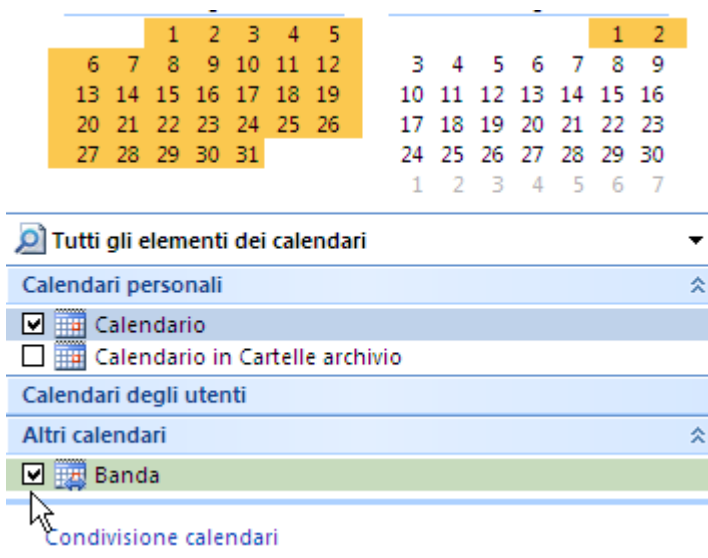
| | | | | | | |
|---|---|---|---|---|---|---|
| | | 1 | 2 | 3 | 4 | 5 |
| 6 | 7 | 8 | 9 | 10 | 11 | 12 |
| 13 | 14 | 15 | 16 | 17 | 18 | 19 |
| 20 | 21 | 22 | 23 | 24 | 25 | 26 |
| 27 | 28 | 29 | 30 | 31 | | |

| | | | | | | |
|---|---|---|---|---|---|---|
| | | | | | 1 | 2 |
| 3 | 4 | 5 | 6 | 7 | 8 | 9 |
| 10 | 11 | 12 | 13 | 14 | 15 | 16 |
| 17 | 18 | 19 | 20 | 21 | 22 | 23 |
| 24 | 25 | 26 | 27 | 28 | 29 | 30 |
| 1 | 2 | 3 | 4 | 5 | 6 | 7 |

Tutti gli elementi dei calendari

Calendari personali

Calendario

Calendario in Cartelle archivio

Calendari degli utenti

Altri calendari

Banda

Condivisione calendari